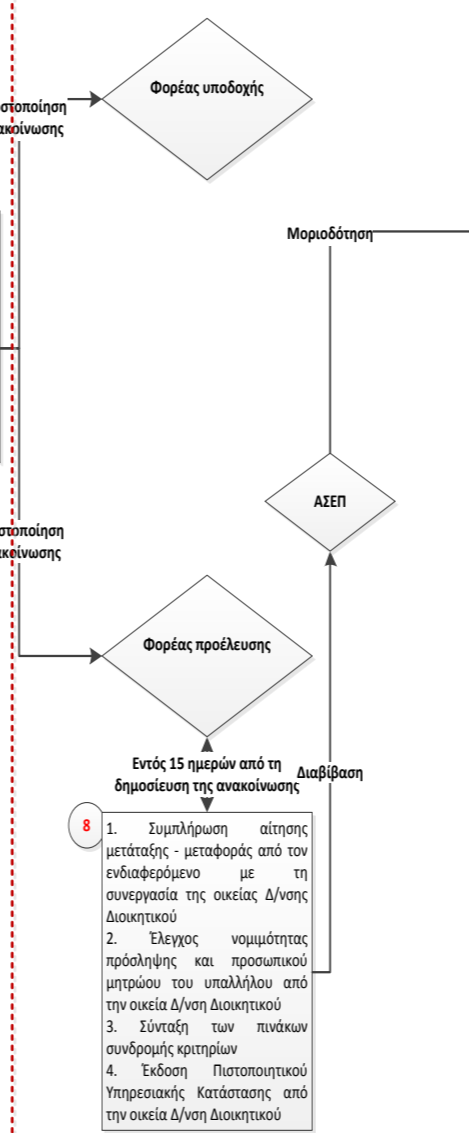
στοποίηση ακοίνωσης

Φορέας υποδοχής

Μοριοδότηση

ΑΣΕΠ

στοποίηση ακοίνωσης

Φορέας προέλευσης

Εντός 15 ημερών από τη δημοσίευση της ανακοίνωσης

Διαβίβαση

8

1. Συμπλήρωση αίτησης μετάταξης - μεταφοράς από τον ενδιαφερόμενο με τη συνεργασία της οικείας Δ/νσης Διοικητικού
2. Έλεγχος νομιμότητας πρόσληψης και προσωπικού μητρώου του υπαλλήλου από την οικεία Δ/νση Διοικητικού
3. Σύνταξη των πινάκων συνδρομής κριτηρίων
4. Έκδοση Πιστοποιητικού Υπηρεσιακής Κατάστασης από την οικεία Δ/νση Διοικητικού